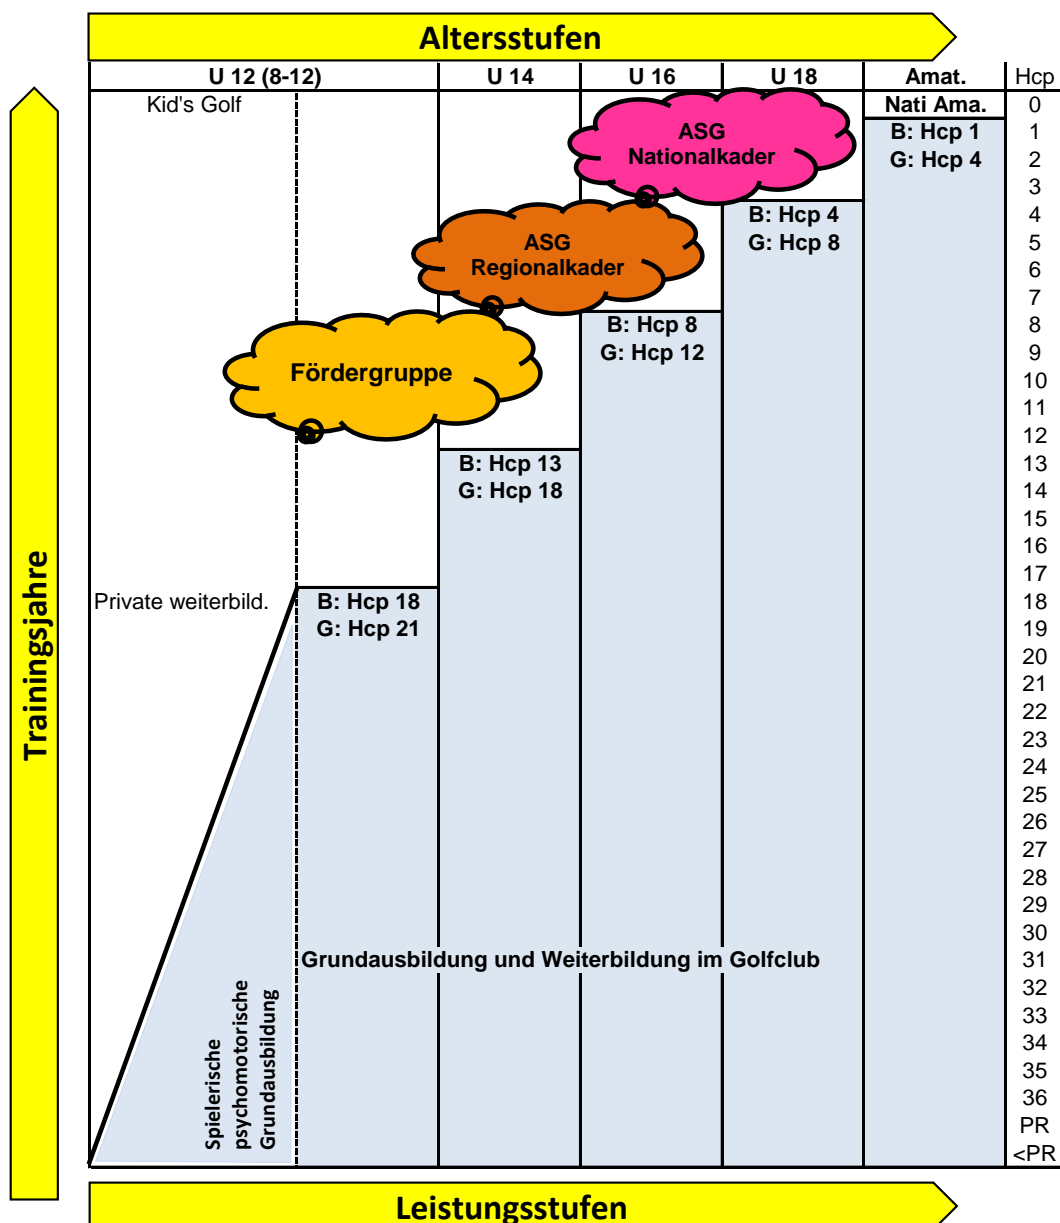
Altersstufen

| U 12 (8-12) | U 14 | U 16 | U 18 | Amat. | Hcp |
|---|---|---|---|---|---|

Kid's Golf

Nati Ama.
B: Hcp 1
G: Hcp 4

ASG Nationalkader

B: Hcp 4
G: Hcp 8

ASG Regionalkader

B: Hcp 8
G: Hcp 12

Fördergruppe

B: Hcp 13
G: Hcp 18

Private weiterbild.

B: Hcp 18
G: Hcp 21

Grundausbildung und Weiterbildung im Golfclub

Spielerische psychomotorische Grundausbildung

Trainingsjahre

0 1 2 3 4 5 6 7 8 9 10 11 12 13 14 15 16 17 18 19 20 21 22 23 24 25 26 27 28 29 30 31 32 33 34 35 36 PR <PR

Leistungsstufen